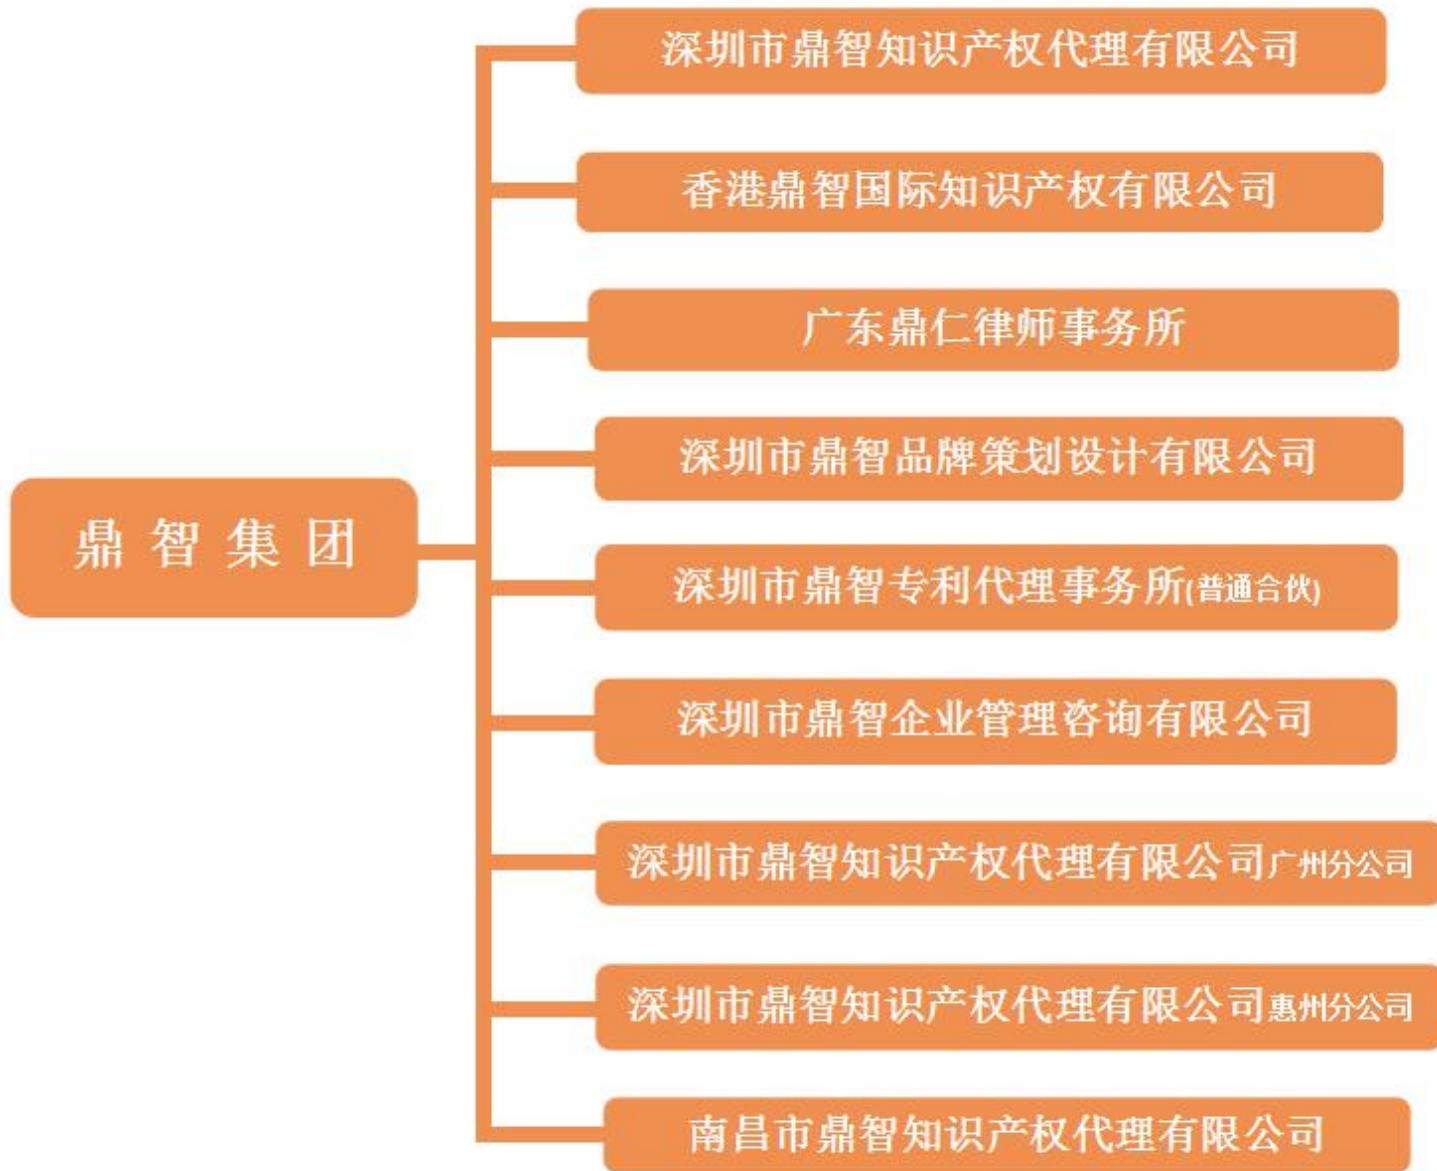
鼎 智 集 团

深圳市鼎智知识产权代理有限公司

香港鼎智国际知识产权有限公司

广东鼎仁律师事务所

深圳市鼎智品牌策划设计有限公司

深圳市鼎智专利代理事务所(普通合伙)

深圳市鼎智企业管理咨询有限公司

深圳市鼎智知识产权代理有限公司广州分公司

深圳市鼎智知识产权代理有限公司惠州分公司

南昌市鼎智知识产权代理有限公司